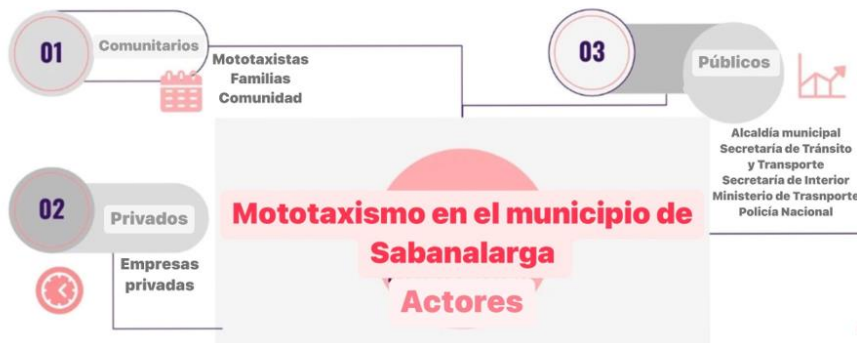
01
Comunitarios
Mototaxistas
Familias
Comunidad

03
Públicos
Alcaldía municipal
Secretaría de Tránsito y Transporte
Secretaría de Interior
Ministerio de Trasnporte
Policía Nacional

02
Privados
Empresas privadas

Mototaxismo en el municipio de Sabanalarga
Actores